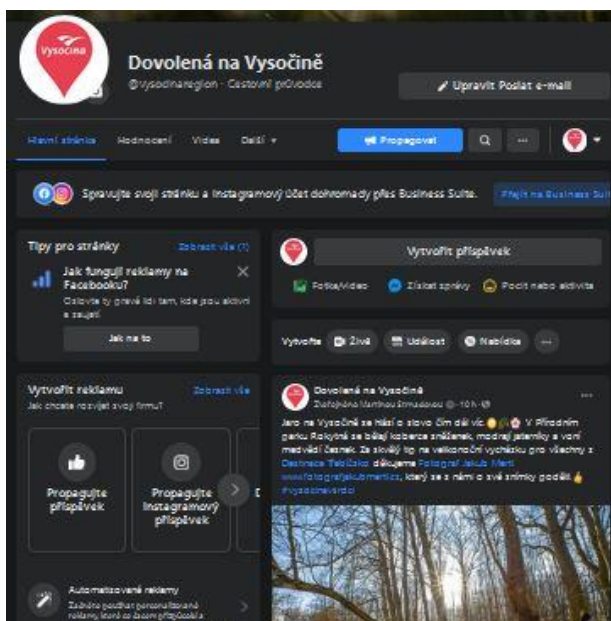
Vysočina

Dovolená na Vysočině
@vysocinaregion · Cestovní průvodce

Upravit Poslat e-mail

Hlavní stránka Hodnocení Videa Další ▾

Propagovat

Spravujte svoji stránku a Instagramový účet dohromady přes Business Suite.

Přejít na Business Sui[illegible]

Tipy pro stránky
Zobrazit vše (1)

Jak fungují reklamy na Facebooku?
Oslovte ty pravé lidi tam, kde jsou aktivní a zaujatí

Jak na to

Vytvořit příspěvek

Fotka/video Získat zprávy Pocit nebo aktivita

Vytvořte Živě Událost Nabídka ...

Vytvořit reklamu
Zobrazit vše
Jak chcete rozvíjet svoji firmu?

Propagujte příspěvek

Propagujte Instagramový příspěvek

Automatizované reklamy
Získejte podobné personalizované reklamy, které se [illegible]

Dovolená na Vysočině
Zveřejněno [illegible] · 10 h ·

Jaro na Vysočině se hlásí o slovo čím dál víc. V Přírodním parku Rokytná se bělají koberce sněženek, modrají jaterníky a voní medvědí česnek. Za skvělý tip na velikonoční vycházku pro všechny z Destinace Třebíčsko děkujeme Fotograf Jakub Mertl www.fotografjakubmertl.cz, který se s námi o své snímky podělil. #vysocinavsrdci